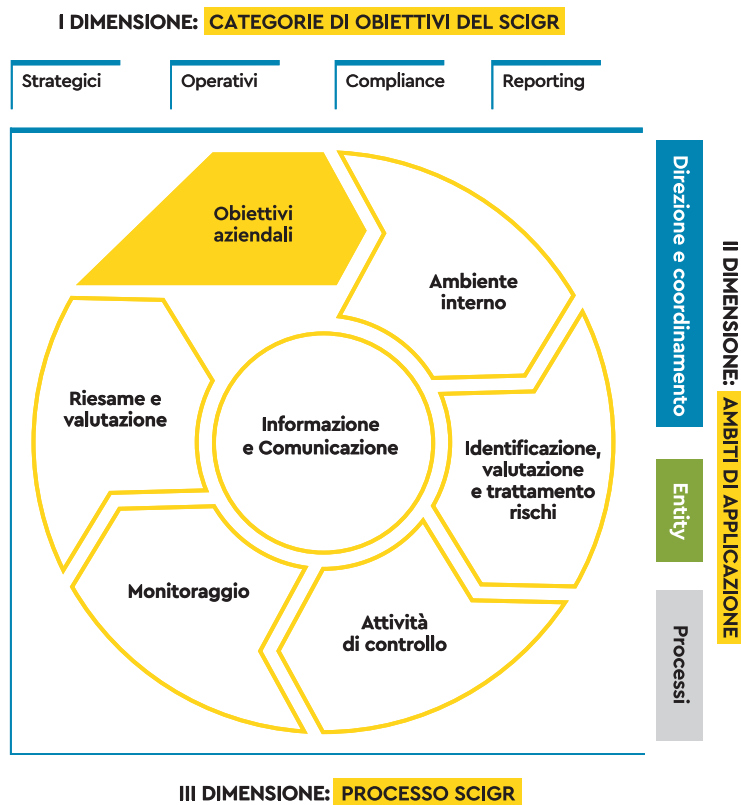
I DIMENSIONE: CATEGORIE DI OBIETTIVI DEL SCIGR

Strategici

Operativi

Compliance

Reporting

Obiettivi aziendali

Ambiente interno

Identificazione, valutazione e trattamento rischi

Attività di controllo

Monitoraggio

Riesame e valutazione

Informazione e Comunicazione

Direzione e coordinamento

Entity

Processi

II DIMENSIONE: AMBITI DI APPLICAZIONE

III DIMENSIONE: PROCESSO SCIGR